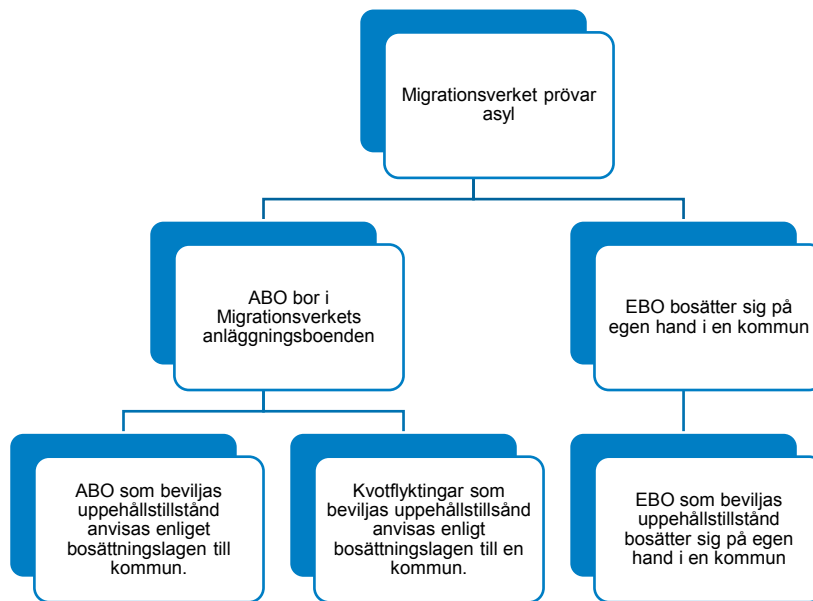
Migrationsverket prövar asyl

ABO bor i Migrationsverkets anläggningsboenden

EBO bosätter sig på egen hand i en kommun

ABO som beviljas uppehållstillstånd anvisas enliget bosättningslagen till kommun.

Kvotflyktingar som beviljas uppehållstillsånd anvisas enligt bosättningslagen till en kommun.

EBO som beviljas uppehållstillstånd bosätter sig på egen hand i en kommun